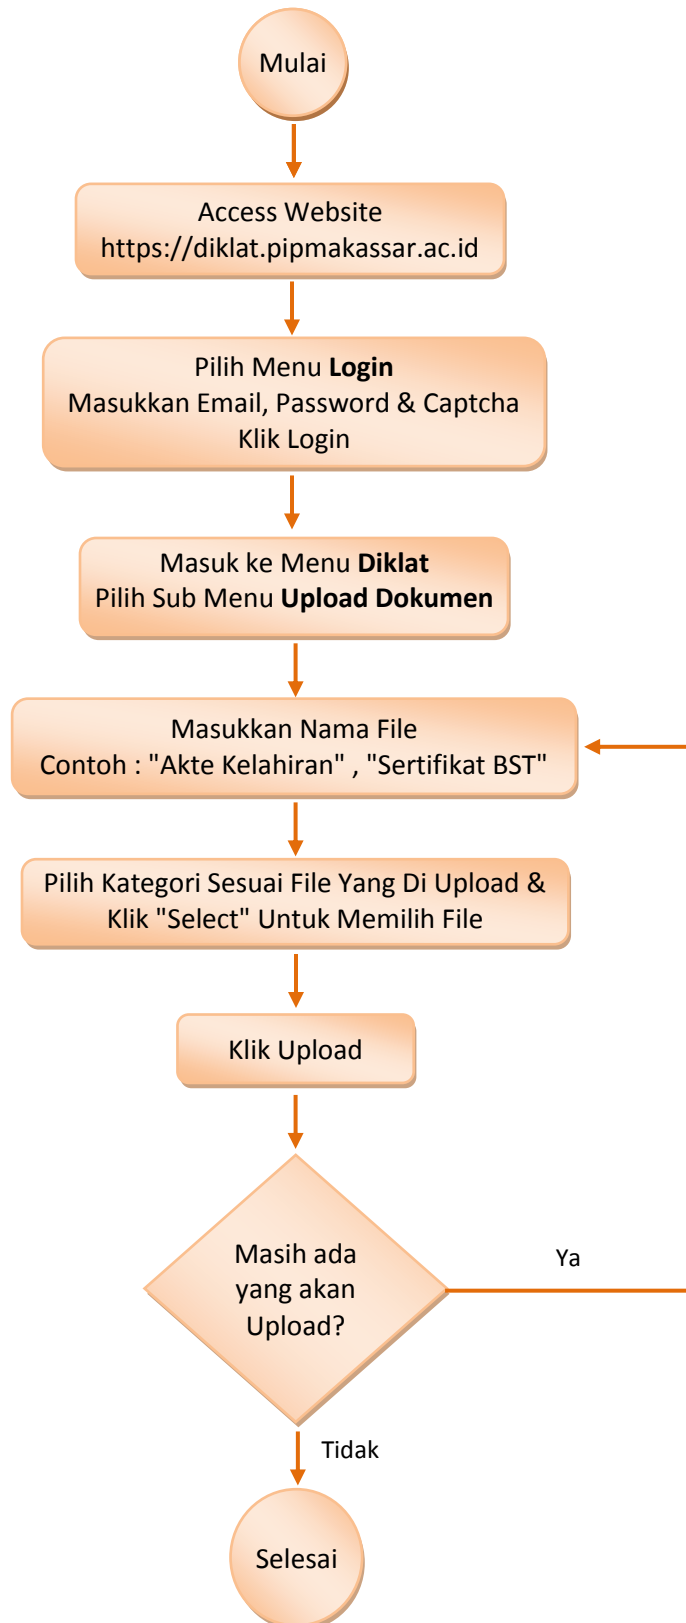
Mulai

Access Website
https://diklat.pipmakassar.ac.id

Pilih Menu **Login**
Masukkan Email, Password & Captcha
Klik Login

Masuk ke Menu **Diklat**
Pilih Sub Menu **Upload Dokumen**

Masukkan Nama File
Contoh : "Akte Kelahiran" , "Sertifikat BST"

Pilih Kategori Sesuai File Yang Di Upload &
Klik "Select" Untuk Memilih File

Klik Upload

Masih ada yang akan Upload?

Ya

Tidak

Selesai